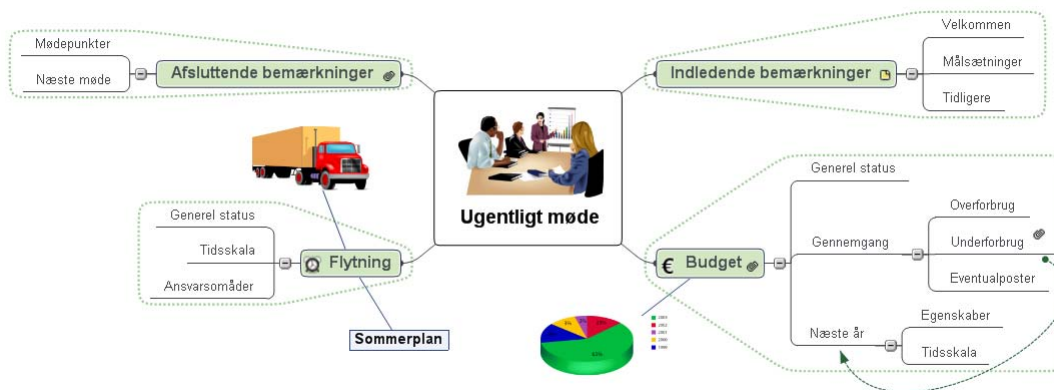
Mødepunkter

Næste møde

Afsluttende bemærkninger

Indledende bemærkninger

Velkommen

Målsætninger

Tidligere

Ugentligt møde

Generel status

Tidsskala

Ansvarsområder

Flytning

Sommerplan

Budget

Generel status

Gennemgang

Overforbrug

Underforbrug

Eventualposter

Næste år

Egenskaber

Tidsskala